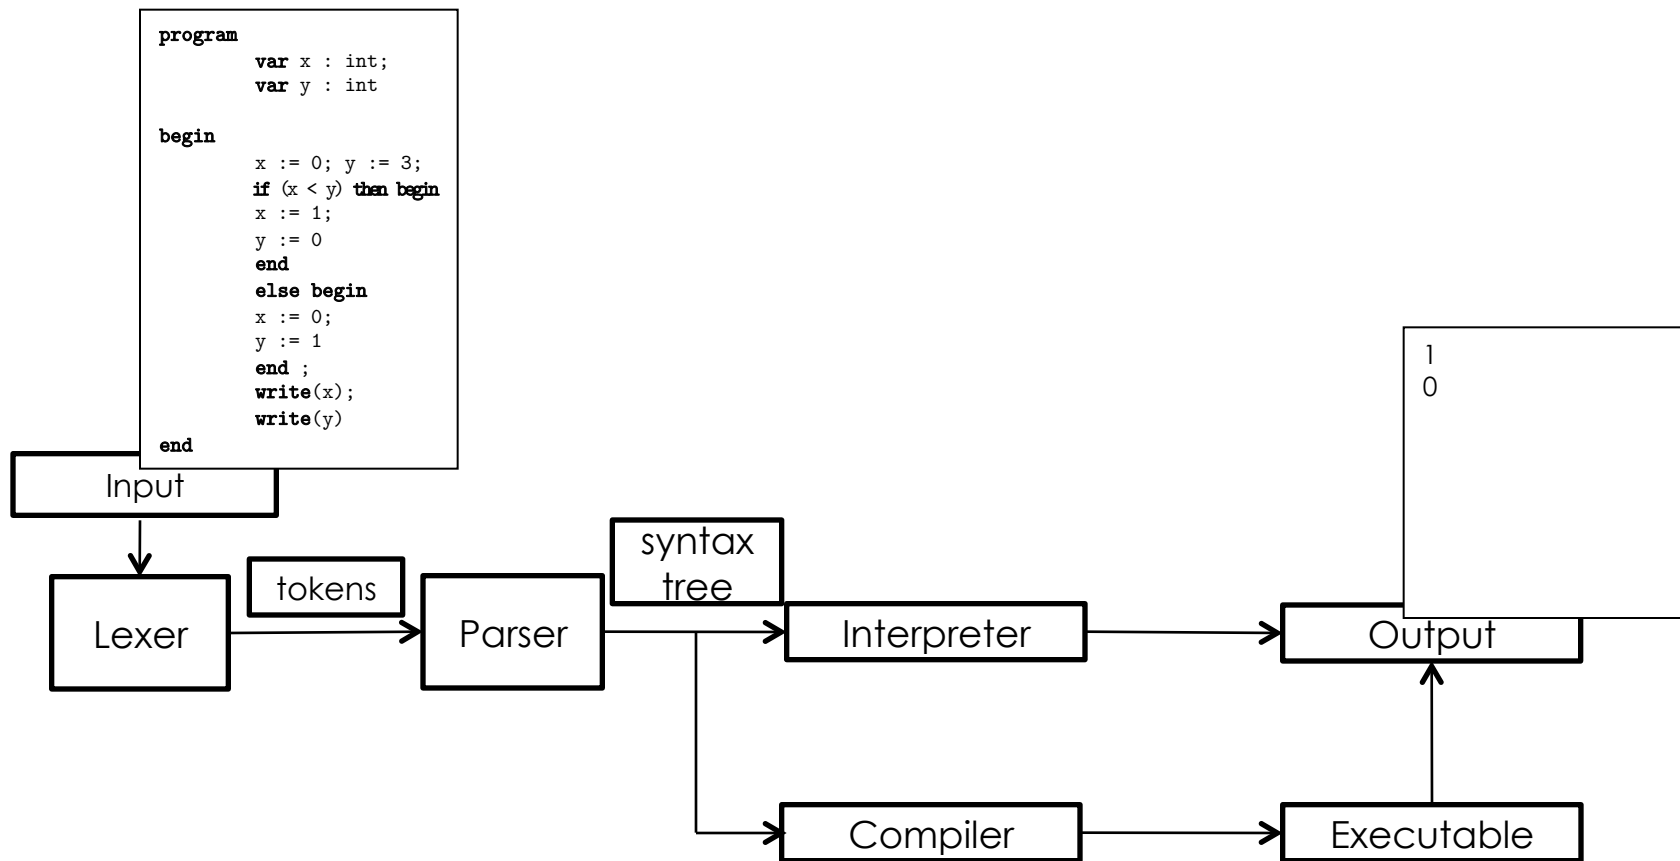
program
var x : int;
var y : int

begin
x := 0; y := 3;
if (x < y) then begin
x := 1;
y := 0
end
else begin
x := 0;
y := 1
end ;
write(x);
write(y)
end

Input

Lexer

tokens

Parser

syntax tree

Interpreter

1
0

Output

Compiler

Executable